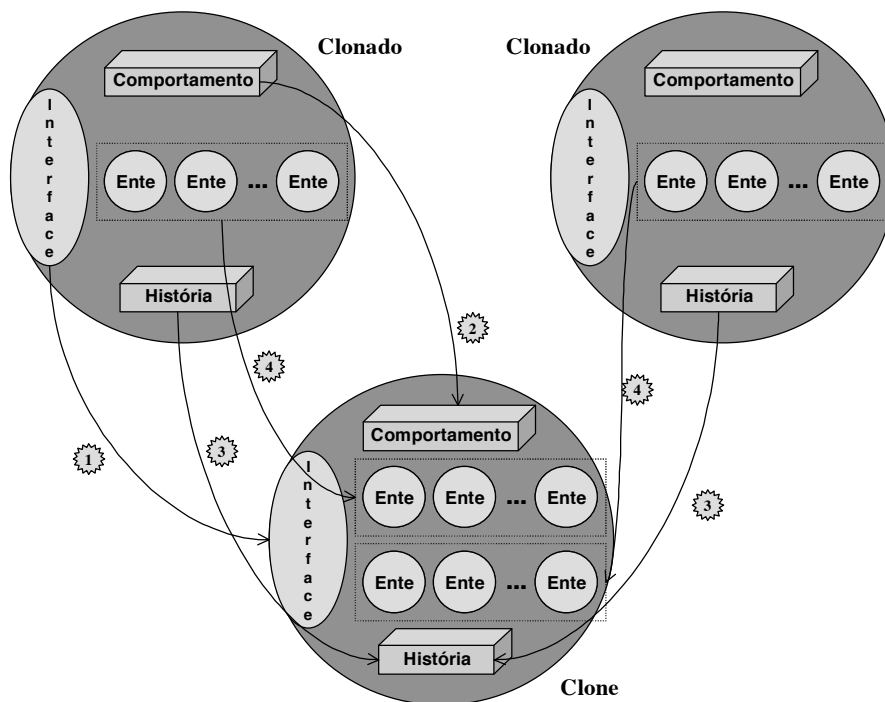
Clonado

Comportamento

Interface

Ente Ente ... Ente

História

Clonado

Comportamento

Interface

Ente Ente ... Ente

História

2

4

4

1

3

3

Comportamento

Interface

Ente Ente ... Ente

Ente Ente ... Ente

História

Clone